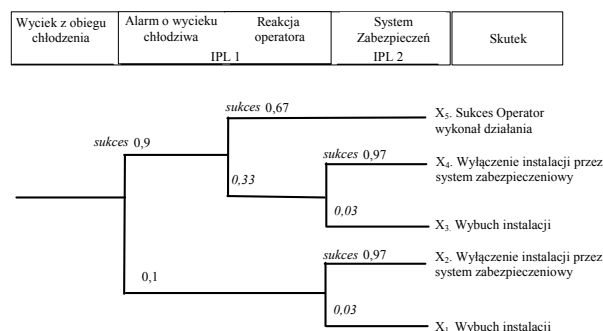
| Wyciek z obiegu chłodzenia | Alarm o wycieku chłodziwa / Reakcja operatora IPL 1 | System Zabezpieczeń IPL 2 | Skutek |
|---|---|---|---|

sukces 0,9

sukces 0,67

$X_5$. Sukces Operator wykonał działania

0,33

sukces 0,97

$X_4$. Wyłączenie instalacji przez system zabezpieczeniowy

0,03

$X_3$. Wybuch instalacji

0,1

sukces 0,97

$X_2$. Wyłączenie instalacji przez system zabezpieczeniowy

0,03

$X_1$. Wybuch instalacji